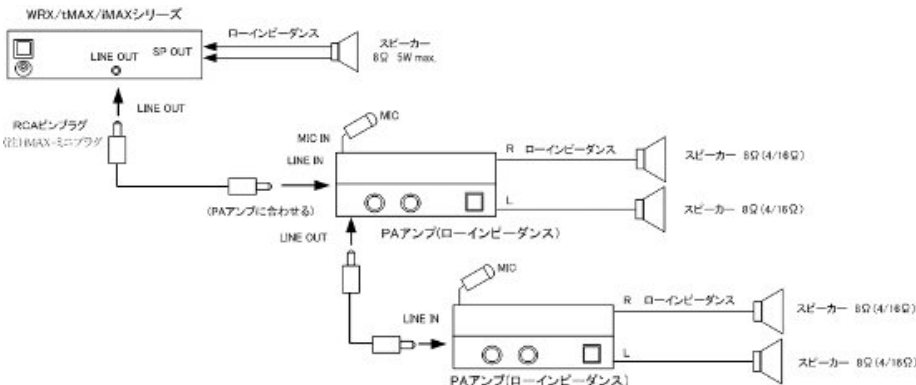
WRX/tMAX/iMAXシリーズ

LINE OUT
SP OUT
ローインピーダンス
スピーカー
8Ω 5W max.

LINE OUT

RCAピンプラグ
(注)tMAX-ミニプラグ

MIC
MIC IN
LINE IN
R ローインピーダンス
スピーカー 8Ω(4/16Ω)
L
スピーカー 8Ω(4/16Ω)
(PAアンプに合わせる)
PAアンプ(ローインピーダンス)
LINE OUT

MIC
LINE IN
R ローインピーダンス
スピーカー 8Ω(4/16Ω)
L
スピーカー 8Ω(4/16Ω)
PAアンプ(ローインピーダンス)